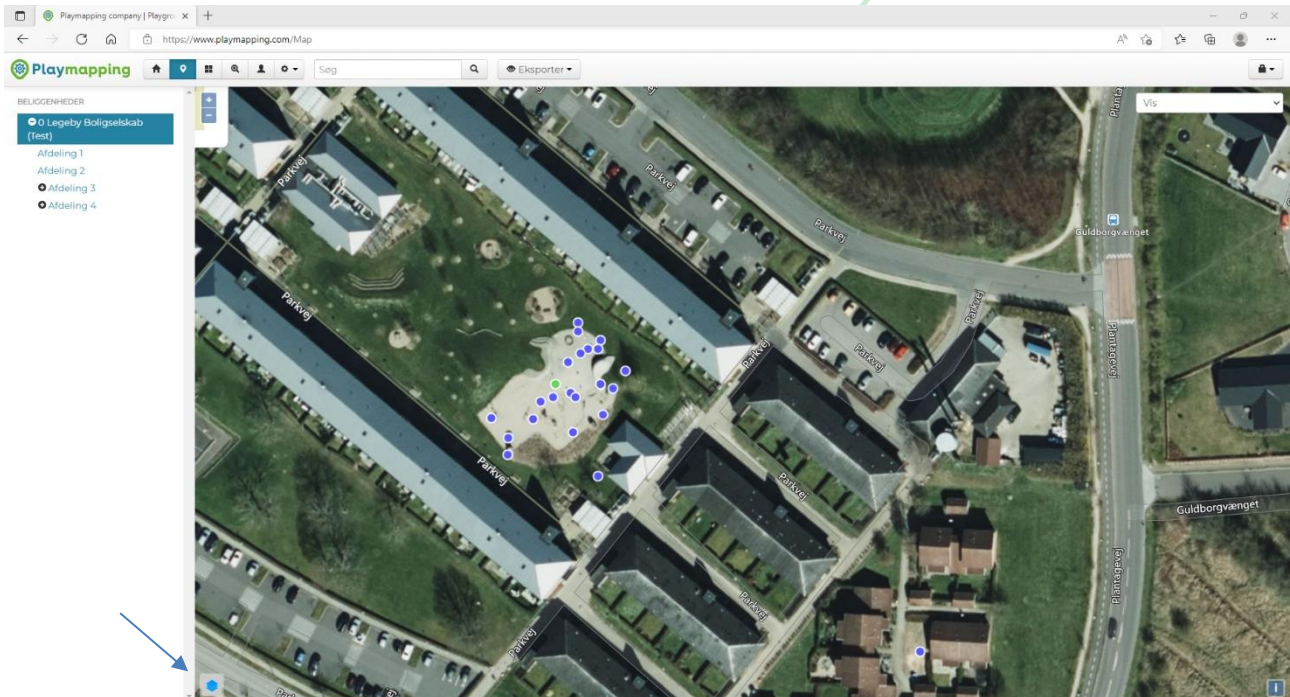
Playmapping company | Playgro ×
https://www.playmapping.com/Map
Playmapping
Søg
Eksporter
BELIGGENHEDER
0 Legeby Boligselskab (Test)
Afdeling 1
Afdeling 2
Afdeling 3
Afdeling 4
Vis
Parkvej
Parkvej
Parkvej
Parkvej
Parkvej
Parkvej
Parkvej
Parkvej
Parkvej
Parkvej
Guldborgvænget
Guldborgvænget
Plantagevej
Plantagevej
Plantagevej